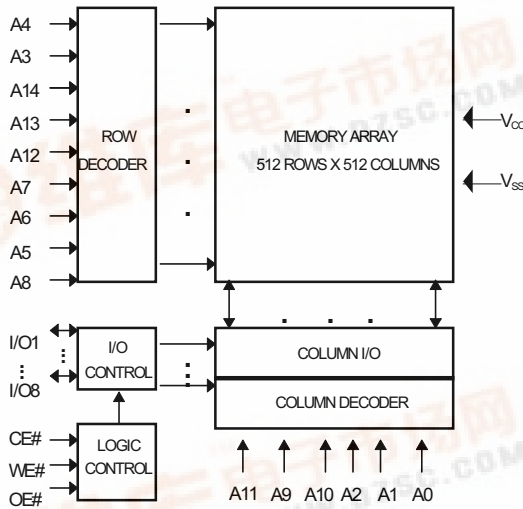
A4
A3
A14
A13
A12
A7
A6
A5
A8

ROW DECODER

MEMORY ARRAY
512 ROWS X 512 COLUMNS

$V_{CC}$
$V_{SS}$

I/O1
I/O8

I/O CONTROL

COLUMN I/O

COLUMN DECODER

CE#
WE#
OE#

LOGIC CONTROL

A11 A9 A10 A2 A1 A0

电子市场
www.dzsc.com